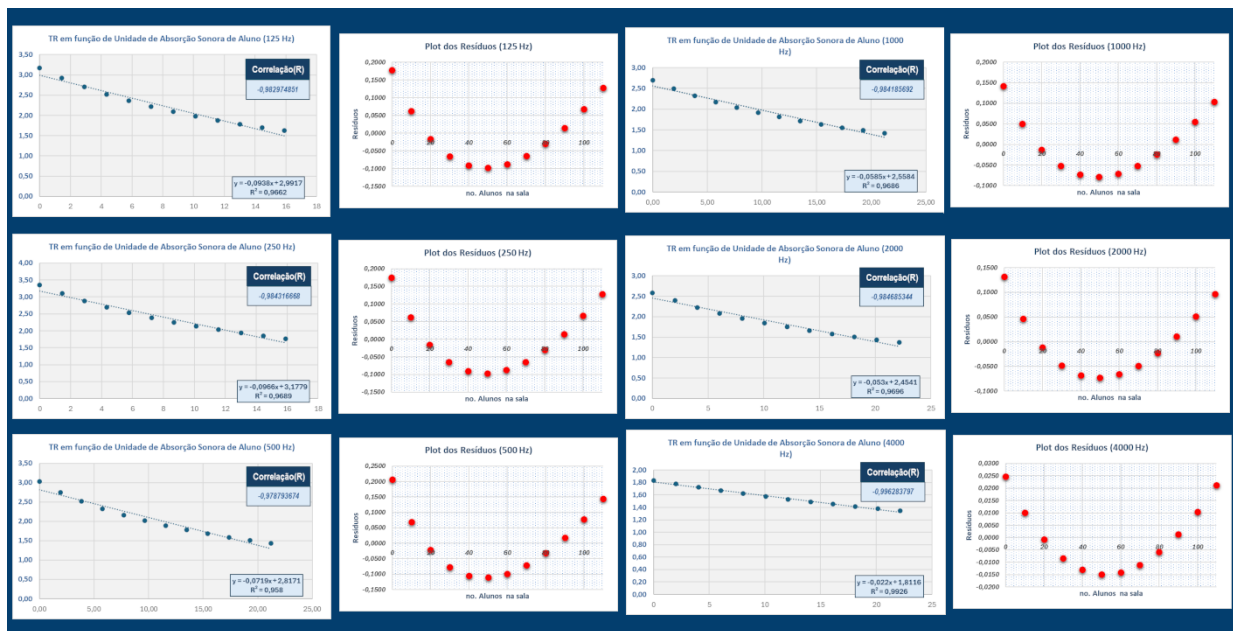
TR em função de Unidade de Absorção Sonora de Aluno (125 Hz)

Correlação(R)
-0,982974851

y = -0,0938x + 2,9917
R² = 0,9662

3,50
3,00
2,50
2,00
1,50
1,00
0,50
0,00
0 2 4 6 8 10 12 14 16 18

Plot dos Resíduos (125 Hz)

0,2000
0,1500
0,1000
0,0500
0,0000
-0,0500
-0,1000
-0,1500
0 20 40 60 80 100
Resíduos
no. Alunos na sala

TR em função de Unidade de Absorção Sonora de Aluno (1000 Hz)

Correlação(R)
-0,984185692

y = -0,0585x + 2,5584
R² = 0,9686

3,00
2,50
2,00
1,50
1,00
0,50
0,00
0,00 5,00 10,00 15,00 20,00 25,00

Plot dos Resíduos (1000 Hz)

0,2000
0,1500
0,1000
0,0500
0,0000
-0,0500
-0,1000
0 20 40 60 80 100
Resíduos
no. Alunos na sala

TR em função de Unidade de Absorção Sonora de Aluno (250 Hz)

Correlação(R)
-0,984316668

y = -0,0966x + 3,1779
R² = 0,9689

4,00
3,50
3,00
2,50
2,00
1,50
1,00
0,50
0,00
0 2 4 6 8 10 12 14 16 18

Plot dos Resíduos (250 Hz)

0,2000
0,1500
0,1000
0,0500
0,0000
-0,0500
-0,1000
-0,1500
0 20 40 60 80 100
Resíduos
no. Alunos na sala

TR em função de Unidade de Absorção Sonora de Aluno (2000 Hz)

Correlação(R)
-0,984685344

y = -0,053x + 2,4541
R² = 0,9696

3,00
2,50
2,00
1,50
1,00
0,50
0,00
0 5 10 15 20 25

Plot dos Resíduos (2000 Hz)

0,1500
0,1000
0,0500
0,0000
-0,0500
-0,1000
0 20 40 60 80 100
Resíduos
no. Alunos na sala

TR em função de Unidade de Absorção Sonora de Aluno (500 Hz)

Correlação(R)
-0,978793674

y = -0,0719x + 2,8171
R² = 0,958

3,50
3,00
2,50
2,00
1,50
1,00
0,50
0,00
0,00 5,00 10,00 15,00 20,00 25,00

Plot dos Resíduos (500 Hz)

0,2500
0,2000
0,1500
0,1000
0,0500
0,0000
-0,0500
-0,1000
-0,1500
0 20 40 60 80 100
Resíduos
no. Alunos na sala

TR em função de Unidade de Absorção Sonora de Aluno (4000 Hz)

Correlação(R)
-0,996283797

y = -0,022x + 1,8116
R² = 0,9926

2,00
1,80
1,60
1,40
1,20
1,00
0,80
0,60
0,40
0,20
0,00
0 5 10 15 20 25

Plot dos Resíduos (4000 Hz)

0,0300
0,0250
0,0200
0,0150
0,0100
0,0050
0,0000
-0,0050
-0,0100
-0,0150
-0,0200
0 20 40 60 80 100
Resíduos
no. Alunos na sala